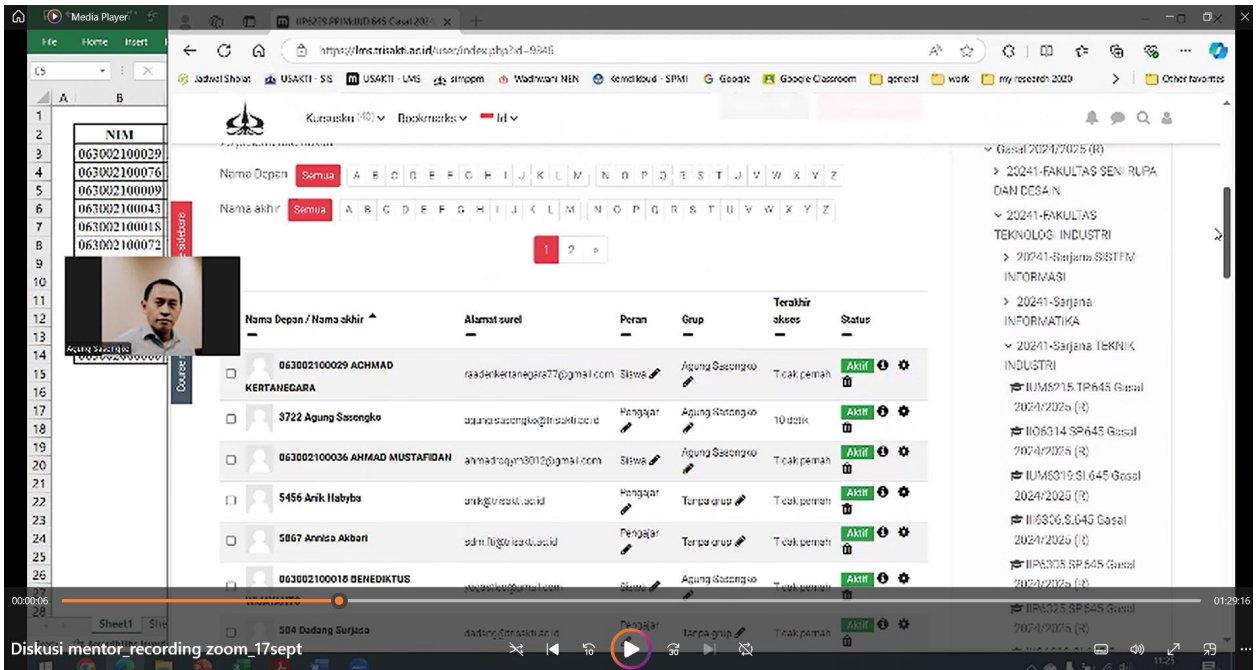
Media Player

File Home Insert

C5

| | A | B |
|---|---|---|
| 1 | | |
| 2 | | NIM |
| 3 | | 063002100029 |
| 4 | | 063002100076 |
| 5 | | 063002100009 |
| 6 | | 063002100043 |
| 7 | | 063002100018 |
| 8 | | 063002100072 |

Sheet1

Agung Sasongko

IIP6323 PPIM/IID 645 Gasal 2024

https://lms.trisakti.ac.id/user/index.php?id=9846

Jadwal Sholat USAKTI - SIS USAKTI - LMS simppm Wadhwani NEN Kemdikbud - SPMI Google Google Classroom general work my research 2020 Other favorites

Kursusku Bookmarks Id

Nama Depan Semua A B C D E F G H I J K L M N O P Q R S T U V W X Y Z

Nama akhir Semua A B C D E F G H I J K L M N O P Q R S T U V W X Y Z

1 2 »

| | Nama Depan / Nama akhir | Alamat surel | Peran | Grup | Terakhir akses | Status |
|---|---|---|---|---|---|---|
| ☐ | 063002100029 ACHMAD KERTANEGARA | raadenkertanegara77@gmail.com | Siswa | Agung Sasongko | Tidak pernah | Aktif |
| ☐ | 3722 Agung Sasongko | agung.sasongko@trisakti.ac.id | Pengajar | Agung Sasongko | 10 detik | Aktif |
| ☐ | 063002100036 AHMAD MUSTAFIDAN | ahmadrogym3012@gmail.com | Siswa | Agung Sasongko | Tidak pernah | Aktif |
| ☐ | 5456 Anik Habyba | anik@trisakti.ac.id | Pengajar | Tanpa grup | Tidak pernah | Aktif |
| ☐ | 5867 Annisa Akbari | adm.fti@trisakti.ac.id | Pengajar | Tanpa grup | Tidak pernah | Aktif |
| ☐ | 063002100018 BENEDIKTUS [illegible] | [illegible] | Siswa | Agung Sasongko | Tidak pernah | Aktif |
| ☐ | 504 Dadang Surjasa | dadang@trisakti.ac.id | Pengajar | Tanpa grup | Tidak pernah | Aktif |

Gasal 2024/2025 (R)
> 20241-FAKULTAS SENI RUPA DAN DESAIN
20241-FAKULTAS TEKNOLOGI INDUSTRI
> 20241-Sarjana SISTEM INFORMASI
> 20241-Sarjana INFORMATIKA
20241-Sarjana TEKNIK INDUSTRI
IUM5215.TP645 Gasal 2024/2025 (R)
IIO6314.SP645 Gasal 2024/2025 (R)
IUM6319.SI.645 Gasal 2024/2025 (R)
III6306.S.645 Gasal 2024/2025 (R)
IIP6305.SP.645 Gasal 2024/2025 (R)
IIP6323.SP.645 Gasal 2024/2025 (R)

00:00:06
01:29:16
Diskusi mentor_recording zoom_17sept